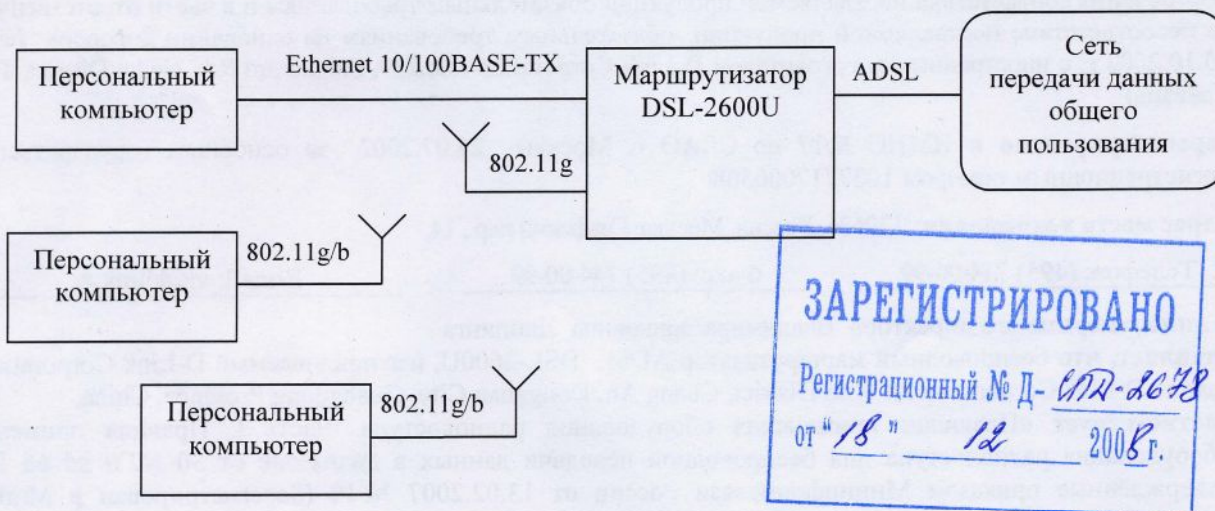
Персональный компьютер

Ethernet 10/100BASE-TX

Маршрутизатор DSL-2600U

ADSL

Сеть передачи данных общего пользования

802.11g

Персональный компьютер

802.11g/b

Персональный компьютер

802.11g/b

ЗАРЕГИСТРИРОВАНО
Регистрационный № Д- СПД-2678
от " 18 " 12 2008 г.